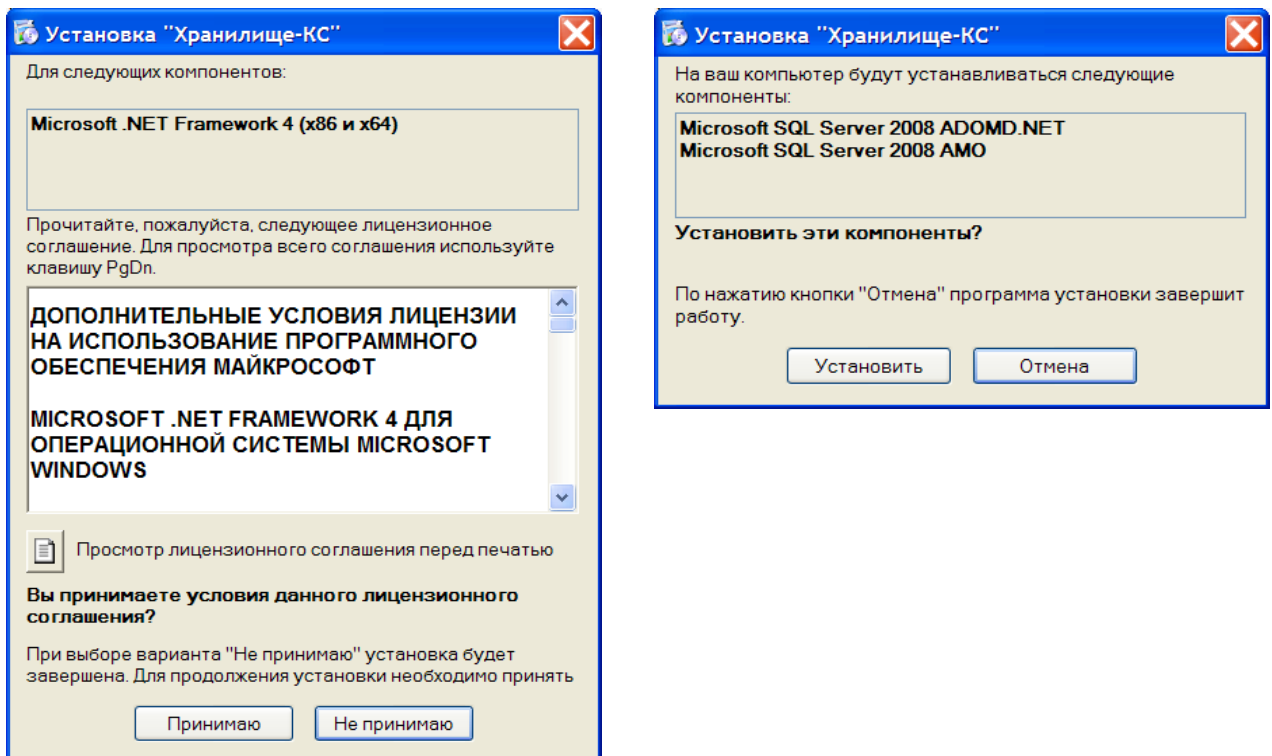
Установка "Хранилище-КС"

Для следующих компонентов:

Microsoft .NET Framework 4 (x86 и x64)

Прочитайте, пожалуйста, следующее лицензионное соглашение. Для просмотра всего соглашения используйте клавишу PgDn.

ДОПОЛНИТЕЛЬНЫЕ УСЛОВИЯ ЛИЦЕНЗИИ НА ИСПОЛЬЗОВАНИЕ ПРОГРАММНОГО ОБЕСПЕЧЕНИЯ МАЙКРОСОФТ

MICROSOFT .NET FRAMEWORK 4 ДЛЯ ОПЕРАЦИОННОЙ СИСТЕМЫ MICROSOFT WINDOWS

Просмотр лицензионного соглашения перед печатью

Вы принимаете условия данного лицензионного соглашения?

При выборе варианта "Не принимаю" установка будет завершена. Для продолжения установки необходимо принять

Принимаю | Не принимаю

Установка "Хранилище-КС"

На ваш компьютер будут устанавливаться следующие компоненты:

Microsoft SQL Server 2008 ADOMD.NET
Microsoft SQL Server 2008 AMO

Установить эти компоненты?

По нажатию кнопки "Отмена" программа установки завершит работу.

Установить | Отмена